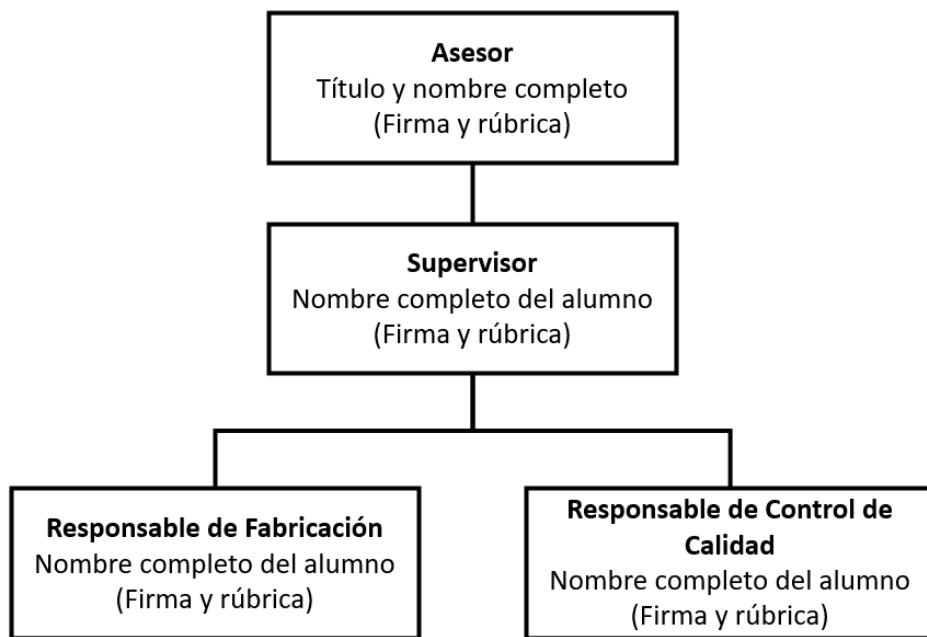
**Asesor**
Título y nombre completo
(Firma y rúbrica)

**Supervisor**
Nombre completo del alumno
(Firma y rúbrica)

**Responsable de Fabricación**
Nombre completo del alumno
(Firma y rúbrica)

**Responsable de Control de Calidad**
Nombre completo del alumno
(Firma y rúbrica)